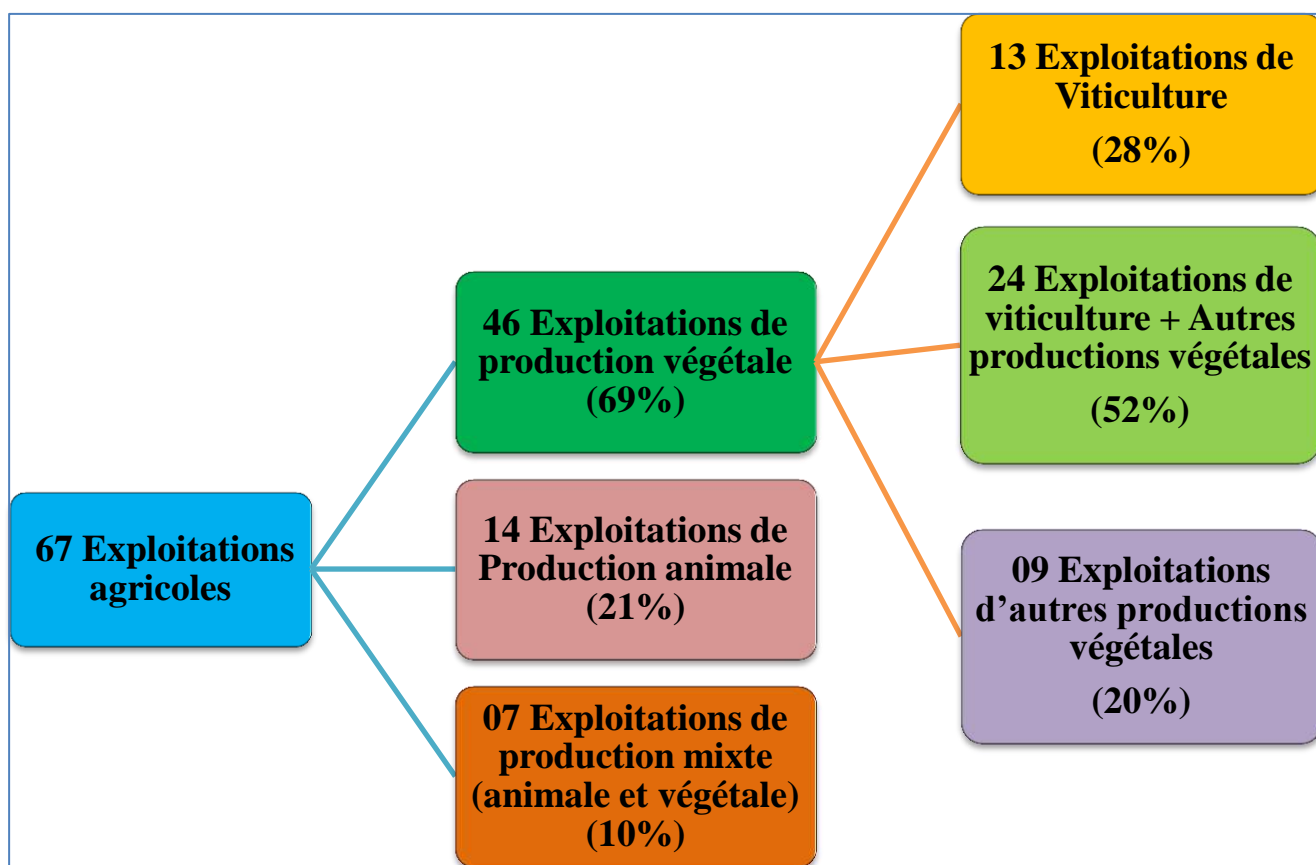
67 Exploitations agricoles

46 Exploitations de production végétale (69%)

14 Exploitations de Production animale (21%)

07 Exploitations de production mixte (animale et végétale) (10%)

13 Exploitations de Viticulture

(28%)

24 Exploitations de viticulture + Autres productions végétales

(52%)

09 Exploitations d’autres productions végétales

(20%)